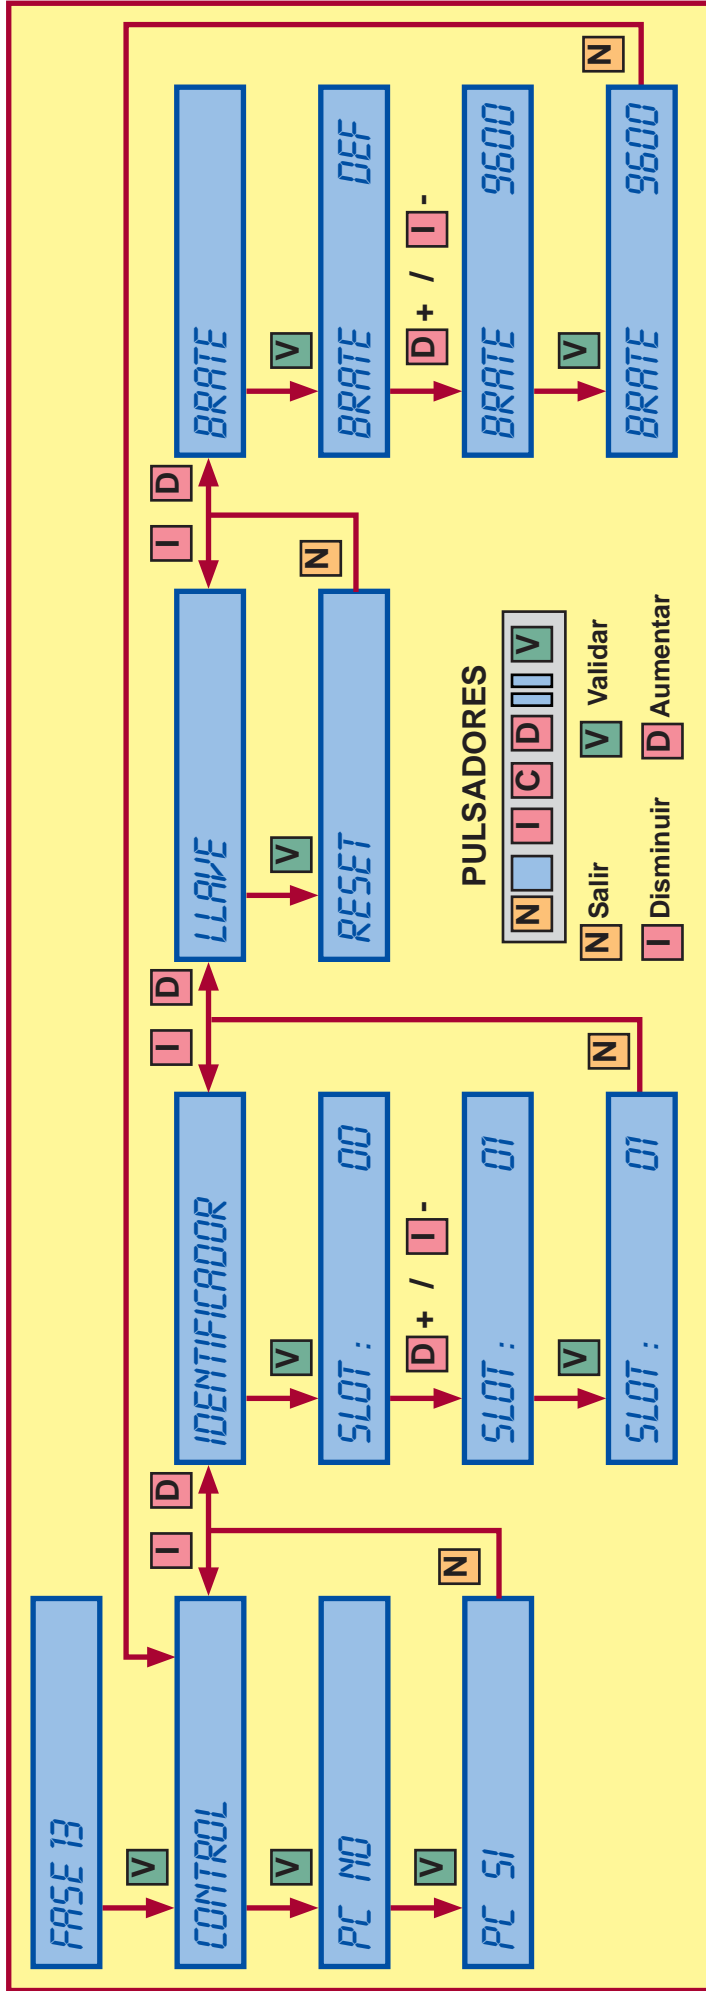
FASE 13
V
CONTROL
V
PC NO
V
PC SI
N
I
D
IDENTIFICADOR
V
SLOT :     00
D + / I -
SLOT :     01
V
SLOT :     01
N
I
D
LLAVE
V
RESET
N
I
D
BRATE
V
BRATE     DEF
D + / I -
BRATE     9600
V
BRATE     9600
N

PULSADORES
N I C D V
N Salir
I Disminuir
V Validar
D Aumentar